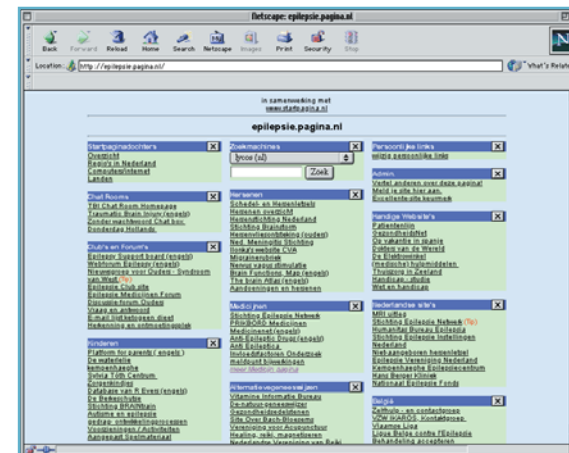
Netscape: epilepsie.pagina.nl

Back Forward Reload Home Search Netscape Images Print Security Shop

Location: http://epilepsie.pagina.nl/

What's Related

in samenwerking met
www.startpagina.nl

epilepsie.pagina.nl

Startpaginadochters
Overzicht
Regio's in Nederland
Computer/Internet
Landen

Chat Rooms
TBI Chat Room Homepage
Traumatic Brain Injury (engels)
Zonder wachtwoord Chat box
Donderdag Hollands

Club's en Forum's
Epilepsy Support board (engels)
Webforum Epilepsy (engels)
Nieuwsgroep voor Oudesi - Syndroom van West (Tip)
Epilepsie Club site
Epilepsie Medicijnen Forum
Discussie forum Oudesi
Vraag en antwoord
E-mail listserv/gesen dienst
Herkenning en ontmoetingsplek

Kinderen
Platform for parents (engels)
De waterlelie
kempenhaeghe
Sylvia Tóth Centrum
Zorgenkindjes
Database van R.Evers(engels)
De Bedekschutse
Stichting BRAINtrain
Autisme en epilepsie
gedrag, ontwikkelingsproblemen
Voorlichtingen / Activiteiten
Aangepast Speelmateriaal

Zoekmachines
Ilycos (nl)
Zoek

Hersenen
Schedel- en Hersenletsel
Hersenen overzicht
Hersenstichting Nederland
Stichting Beginsdorm
Hersenvliesontsteking (oudes)
Ned. Meningitis Stichting
Ilonka's website CVA
Migrainenbrief
Nervus vagus stimulatie
Brain Functions, Map (engels)
The brain Atlas(engels)
Aandoeningen en hersenen

Medicijnen
Stichting Epilepsie Netwerk
PRIKBORD Medicinen
Medicinenet (engels)
Anti-Epileptic Drugs (engels)
Anti Epileptica
Invloedfactoren Onderzoek
meldpunt bijwerkingen
meer Medicijn pagina

Alternatieve geneeswijzen
Vitamine Informatie Bureau
De natuur geneeswijzer
Gezondheidzdeeldenen
Site Over Bach-Bloesems
Vereniging voor Acupunctuur
Healing, reiki, magnetiseren
Nederlandse Vereniging van Reiki

Persoonlijke links
wijzig persoonlijke links

Admin.
Vertel anderen over deze pagina!
Meld je site hier aan.
Excellente-site keurmerk

Handige Website's
Patienten
Gezondheidsnet
Op vakantie in spanje
Dokter van de Wereld
De Elektronisel
(medische) hulpmiddelen
Thuiszorg in Zeeland
Handicap. studio
Wet en handicap

Nederlandse site's
MRI uitleg
Stichting Epilepsie Netwerk (Tip)
Humanitas Bureau Epilepsie
Stichting Epilepsie Instellingen Nederland
Nieh aangeboren hersenletsel
Epilepsie Vereniging Nederland
Kempenhaeghe Epilepsiecentrum
Hans Berger Kliniek
Nationaal Epilepsie Fonds

België
Zelfhulp - en contactgroep
VZW WAROS, Kontaktgroep
Vlaamse Liga
Ligue Belge contre l'Epilepsie
Behandeling accepteren